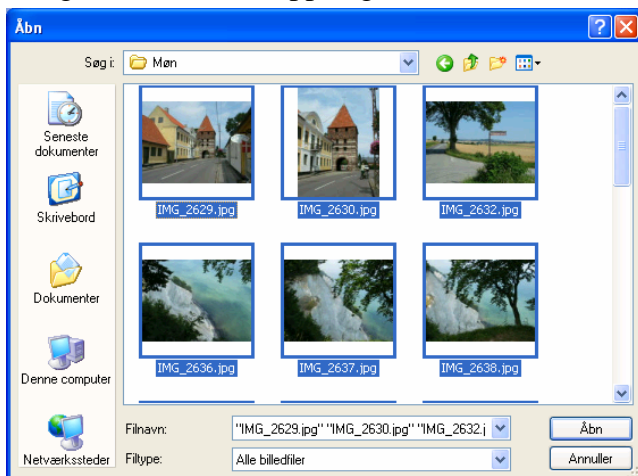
Åbn

Søg i: Møn

Seneste dokumenter

Skrivebord

Dokumenter

Denne computer

Netværkssteder

IMG_2629.jpg

IMG_2630.jpg

IMG_2632.jpg

IMG_2636.jpg

IMG_2637.jpg

IMG_2638.jpg

Filnavn: "IMG_2629.jpg" "IMG_2630.jpg" "IMG_2632.j

Filtype: Alle billedfiler

Åbn

Annuller